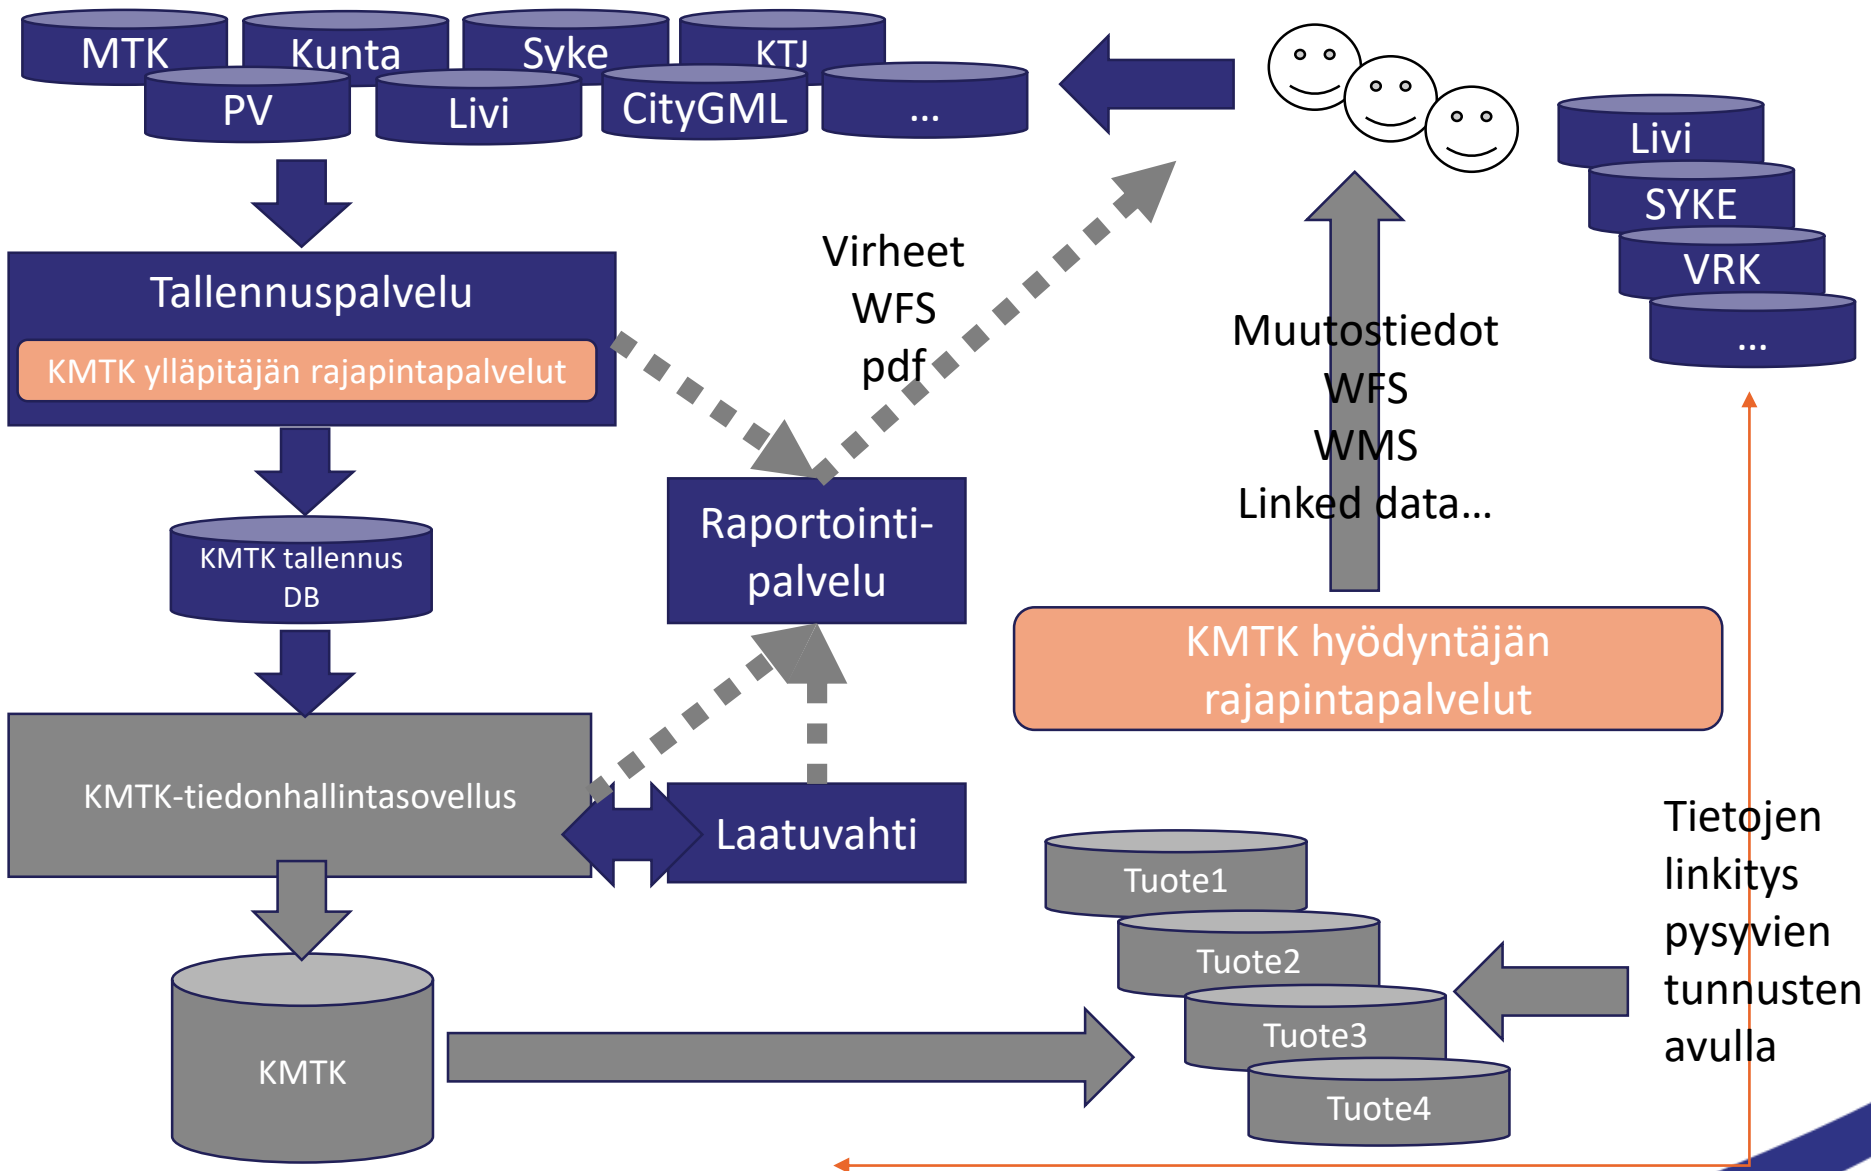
MTK
Kunta
Syke
KTJ
PV
Livi
CityGML
...

Livi
SYKE
VRK
...

Tallennuspalvelu
KMTK ylläpitäjän rajapintapalvelut

Virheet
WFS
pdf

Muutostiedot
WFS
WMS
Linked data...

KMTK tallennus DB

Raportointi-palvelu

KMTK hyödyntäjän rajapintapalvelut

KMTK-tiedonhallintasovellus

Laatuvahti

Tuote1
Tuote2
Tuote3
Tuote4

Tietojen linkitys pysyvien tunnusten avulla

KMTK